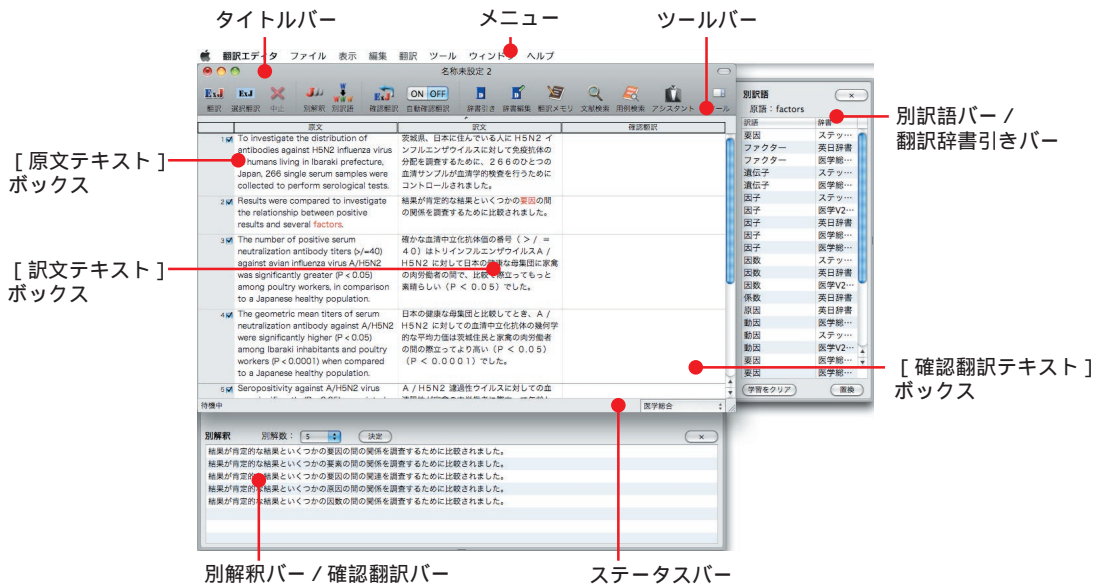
タイトルバー　メニュー　ツールバー

翻訳エディタ　ファイル　表示　編集　翻訳　ツール　ウィンドウ　ヘルプ

名称未設定 2

翻訳　選択翻訳　中止　別解釈　別訳語　確認翻訳　ON OFF 自動確認翻訳　辞書引き　辞書編集　翻訳メモリ　文献検索　用例検索　アシスタント　ツール

| | 原文 | 訳文 | 確認翻訳 |
|---|---|---|---|
| 1 | To investigate the distribution of antibodies against H5N2 influenza virus in humans living in Ibaraki prefecture, Japan, 266 single serum samples were collected to perform serological tests. | 茨城県。日本に住んでいる人にH5N2インフルエンザウイルスに対して免疫抗体の分配を調査するために、266のひとつの血清サンプルが血清学的検査を行うためにコレクトされました。 | |
| 2 | Results were compared to investigate the relationship between positive results and several factors. | 結果が肯定的な結果といくつかの要因の間の関係を調査するために比較されました。 | |
| 3 | The number of positive serum neutralization antibody titers (>/=40) against avian influenza virus A/H5N2 was significantly greater (P < 0.05) among poultry workers, in comparison to a Japanese healthy population. | 確かな血清中立化抗体価の番号（＞／＝40）はトリインフルエンザウイルスA／H5N2に対して日本の健康な母集団に家禽の肉労働者の間で、比較で重要でもっと素晴らしい（P＜0.05）でした。 | |
| 4 | The geometric mean titers of serum neutralization antibody against A/H5N2 were significantly higher (P < 0.05) among Ibaraki inhabitants and poultry workers (P < 0.0001) when compared to a Japanese healthy population. | 日本の健康な母集団と比較してとき、A／H5N2に対しての血清中立化抗体の幾何学的な平均力価は茨城住民と家禽の肉労働者の間の意数立ってより高い（P＜0.05）（P＜0.0001）でした。 | |
| 5 | Seropositivity against A/H5N2 virus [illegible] | A／H5N2 達過性ウイルスに対しての血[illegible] | |

待機中　医学総合

別訳語
原語：factors

| 訳語 | 辞書 |
|---|---|
| 要因 | ステッ… |
| ファクター | 英日辞書 |
| ファクター | 医学総… |
| 遺伝子 | ステッ… |
| 遺伝子 | 医学総… |
| 因子 | ステッ… |
| 因子 | 医学V2… |
| 因子 | 英日辞書 |
| 因子 | 医学総… |
| 因子 | 医学総… |
| 因数 | ステッ… |
| 因数 | 英日辞書 |
| 因数 | 医学V2… |
| 係数 | 英日辞書 |
| 原因 | 英日辞書 |
| 動因 | 医学総… |
| 動因 | ステッ… |
| 動因 | 医学V2… |
| 要因 | 医学総… |
| 要因 | 医学V2… |

学習をクリア　置換

別訳語バー／翻訳辞書引きバー

[原文テキスト]ボックス

[訳文テキスト]ボックス

[確認翻訳テキスト]ボックス

別解釈　別解数：5　決定

結果が肯定的な結果といくつかの要因の間の関係を調査するために比較されました。
結果が肯定的な結果といくつかの要素の間の関係を調査するために比較されました。
結果が肯定的な結果といくつかの原因の間の関連を調査するために比較されました。
結果が肯定的な結果といくつかの原因の間の関係を調査するために比較されました。
結果が肯定的な結果といくつかの因数の間の関係を調査するために比較されました。

別解釈バー／確認翻訳バー　ステータスバー